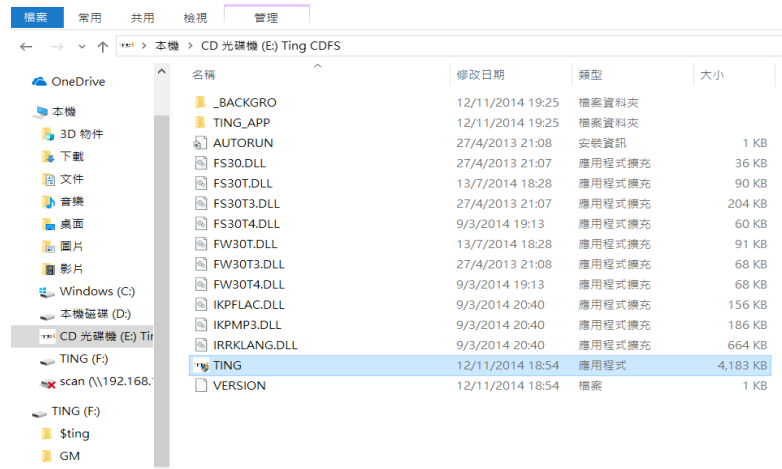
檔案 常用 共用 檢視 管理

本機 > CD 光碟機 (E:) Ting CDFS

OneDrive
本機
3D 物件
下載
文件
音樂
桌面
圖片
影片
Windows (C:)
本機磁碟 (D:)
CD 光碟機 (E:) Tin
TING (F:)
scan (\\192.168.
TING (F:)
$ting
GM

| 名稱 | 修改日期 | 類型 | 大小 |
|---|---|---|---|
| _BACKGRO | 12/11/2014 19:25 | 檔案資料夾 | |
| TING_APP | 12/11/2014 19:25 | 檔案資料夾 | |
| AUTORUN | 27/4/2013 21:08 | 安裝資訊 | 1 KB |
| FS30.DLL | 27/4/2013 21:07 | 應用程式擴充 | 36 KB |
| FS30T.DLL | 13/7/2014 18:28 | 應用程式擴充 | 90 KB |
| FS30T3.DLL | 27/4/2013 21:07 | 應用程式擴充 | 204 KB |
| FS30T4.DLL | 9/3/2014 19:13 | 應用程式擴充 | 60 KB |
| FW30T.DLL | 13/7/2014 18:28 | 應用程式擴充 | 91 KB |
| FW30T3.DLL | 27/4/2013 21:08 | 應用程式擴充 | 68 KB |
| FW30T4.DLL | 9/3/2014 19:13 | 應用程式擴充 | 68 KB |
| IKPFLAC.DLL | 9/3/2014 20:40 | 應用程式擴充 | 156 KB |
| IKPMP3.DLL | 9/3/2014 20:40 | 應用程式擴充 | 186 KB |
| IRRKLANG.DLL | 9/3/2014 20:40 | 應用程式擴充 | 664 KB |
| TING | 12/11/2014 18:54 | 應用程式 | 4,183 KB |
| VERSION | 12/11/2014 18:54 | 檔案 | 1 KB |